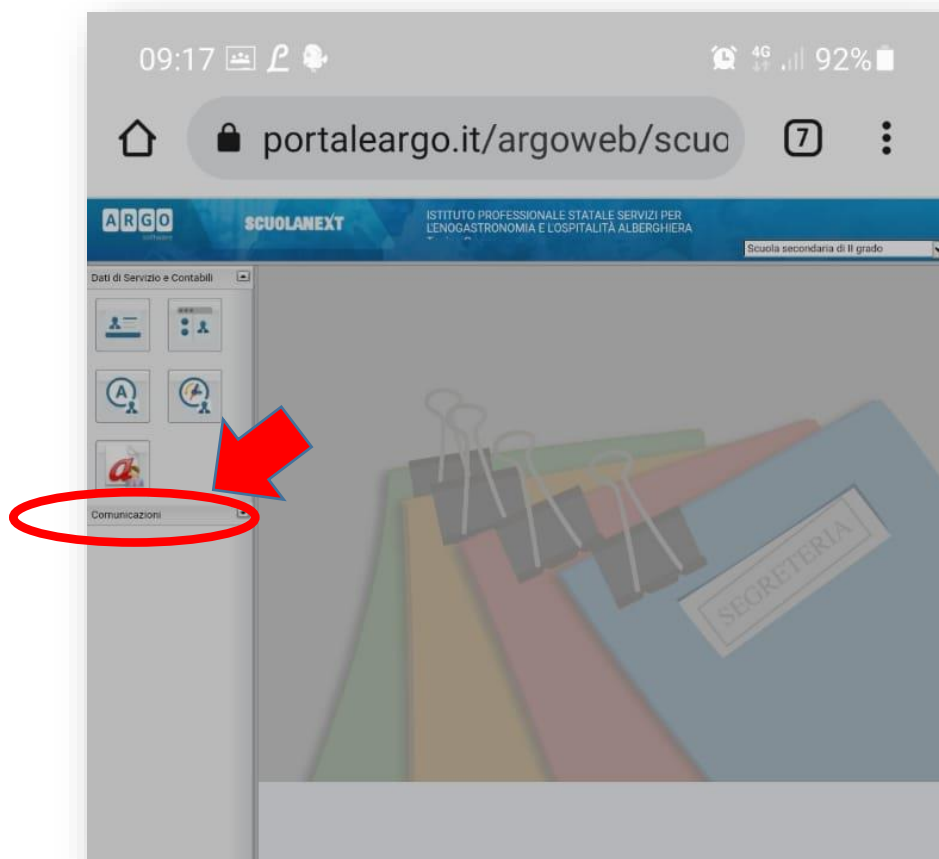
09:17

4G 92%

portaleargo.it/argoweb/scuo

7

ARGO
software

SCUOLANEXT

ISTITUTO PROFESSIONALE STATALE SERVIZI PER LENOGASTRONOMIA E LOSPITALITÀ ALBERGHIERA

Scuola secondaria di II grado

Dati di Servizio e Contabili

Comunicazioni

SEGRETERIA